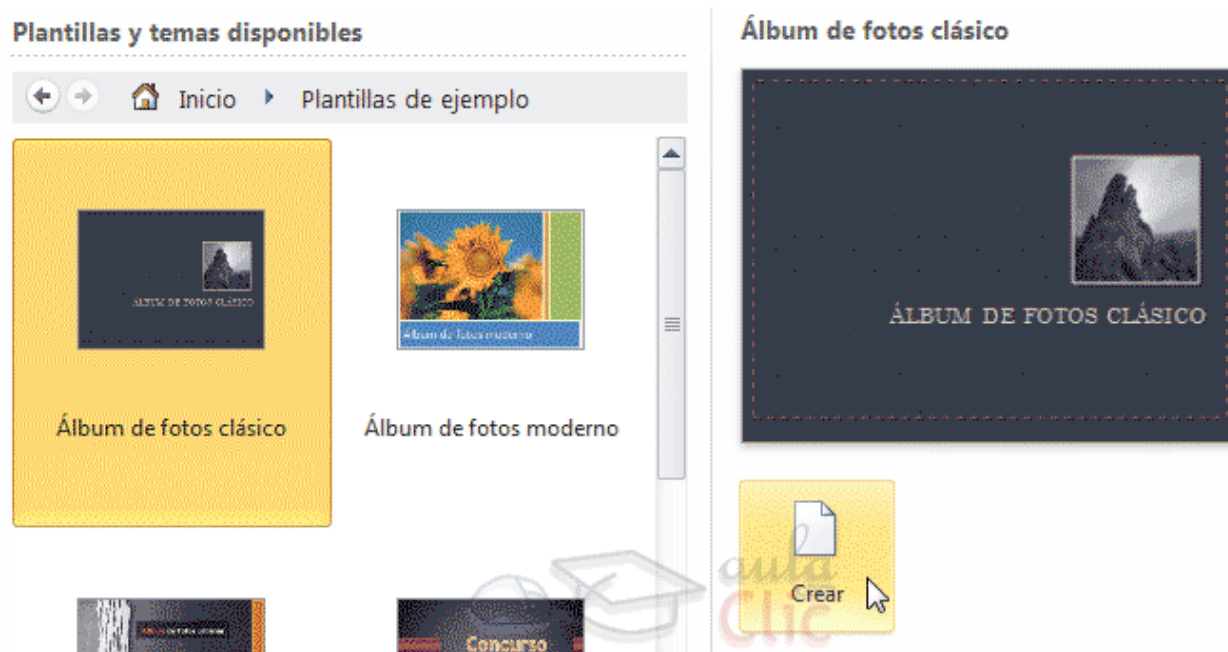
Plantillas y temas disponibles

Inicio ▸ Plantillas de ejemplo

ÁLBUM DE FOTOS CLÁSICO

Álbum de fotos clásico

Álbum de fotos moderno

Álbum de fotos moderno

Concurso

Álbum de fotos clásico

ÁLBUM DE FOTOS CLÁSICO

Crear

aula Clic